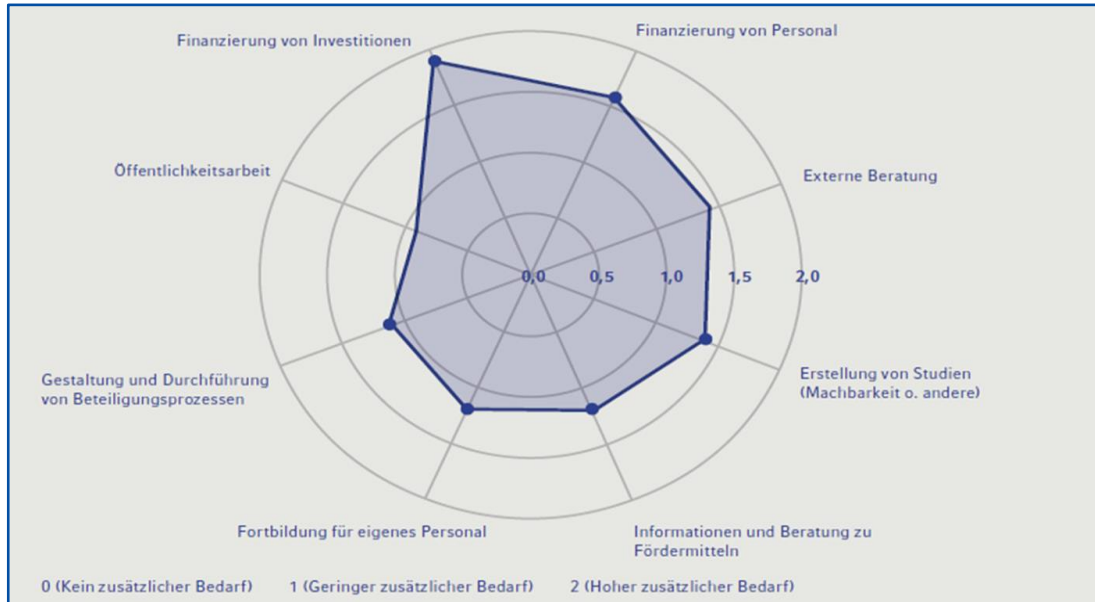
Finanzierung von Investitionen

Finanzierung von Personal

Öffentlichkeitsarbeit

Externe Beratung

0,0 0,5 1,0 1,5 2,0

Gestaltung und Durchführung von Beteiligungsprozessen

Erstellung von Studien (Machbarkeit o. andere)

Fortbildung für eigenes Personal

Informationen und Beratung zu Fördermitteln

0 (Kein zusätzlicher Bedarf) 1 (Geringer zusätzlicher Bedarf) 2 (Hoher zusätzlicher Bedarf)